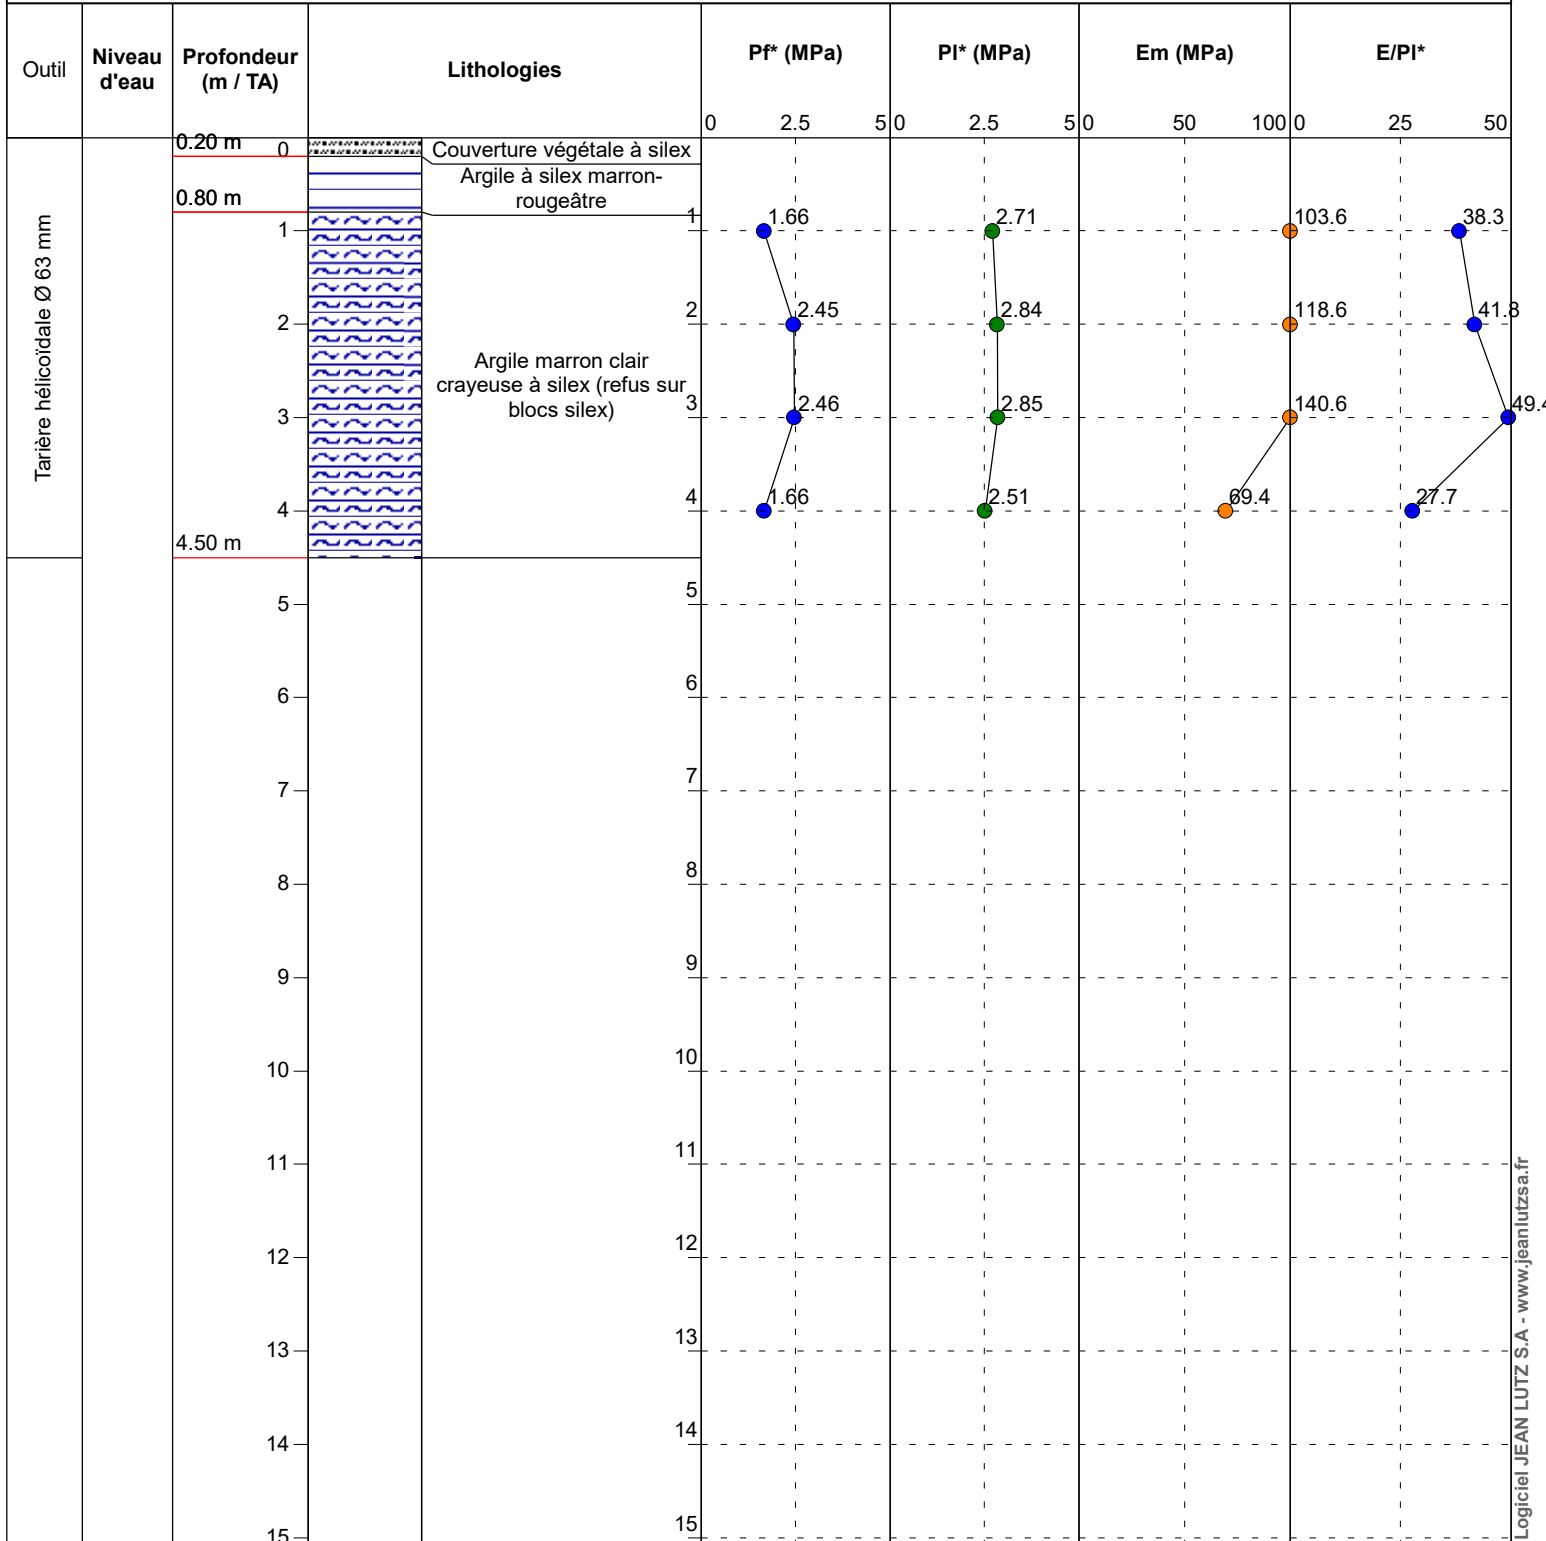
| Outil | Niveau d'eau | Profondeur (m / TA) | Lithologies | Pf* (MPa) | Pl* (MPa) | Em (MPa) | E/Pl* |
|---|---|---|---|---|---|---|---|

0 2.5 5 | 0 2.5 5 | 0 50 100 | 0 25 50

Tarière hélicoïdale Ø 63 mm

0.20 m
0.80 m
4.50 m

0 1 2 3 4 5 6 7 8 9 10 11 12 13 14 15

Couverture végétale à silex

Argile à silex marron-rougeâtre

Argile marron clair crayeuse à silex (refus sur blocs silex)

1 2 3 4 5 6 7 8 9 10 11 12 13 14 15

1.66
2.45
2.46
1.66

2.71
2.84
2.85
2.51

103.6
118.6
140.6
69.4

38.3
41.8
49.4
27.7

Logiciel JEAN LUTZ S.A - www.jeanlutzsa.fr